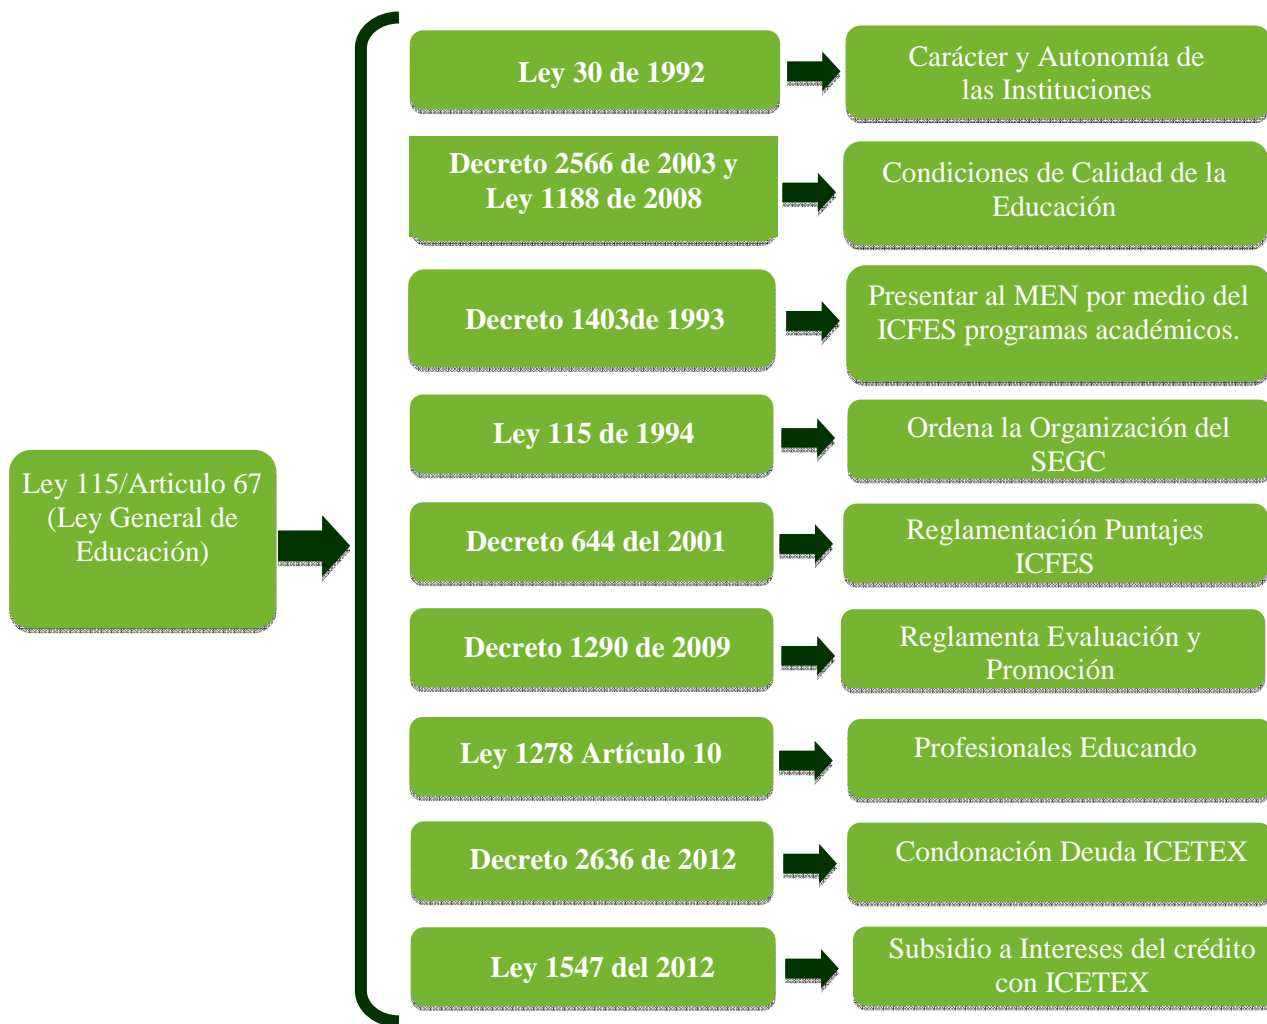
Ley 115/Articulo 67 (Ley General de Educación)

Ley 30 de 1992

Carácter y Autonomía de las Instituciones

Decreto 2566 de 2003 y Ley 1188 de 2008

Condiciones de Calidad de la Educación

Decreto 1403de 1993

Presentar al MEN por medio del ICFES programas académicos.

Ley 115 de 1994

Ordena la Organización del SEGC

Decreto 644 del 2001

Reglamentación Puntajes ICFES

Decreto 1290 de 2009

Reglamenta Evaluación y Promoción

Ley 1278 Artículo 10

Profesionales Educando

Decreto 2636 de 2012

Condonación Deuda ICETEX

Ley 1547 del 2012

Subsidio a Intereses del crédito con ICETEX